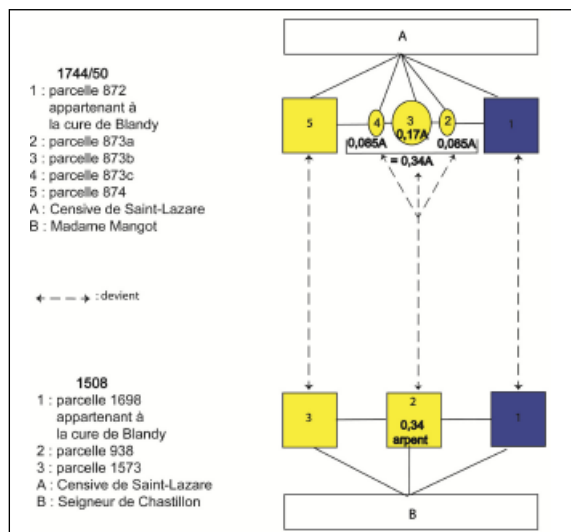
1744/50
1 : parcelle 872 appartenant à la cure de Blandy
2 : parcelle 873a
3 : parcelle 873b
4 : parcelle 873c
5 : parcelle 874
A : Censive de Saint-Lazare
B : Madame Mangot

: devient

1508
1 : parcelle 1698 appartenant à la cure de Blandy
2 : parcelle 938
3 : parcelle 1573
A : Censive de Saint-Lazare
B : Seigneur de Chastillon

A

5

4

3
0,17A

2

1

0,085A

0,085A

= 0,34A

3

2
0,34
arpent

1

B